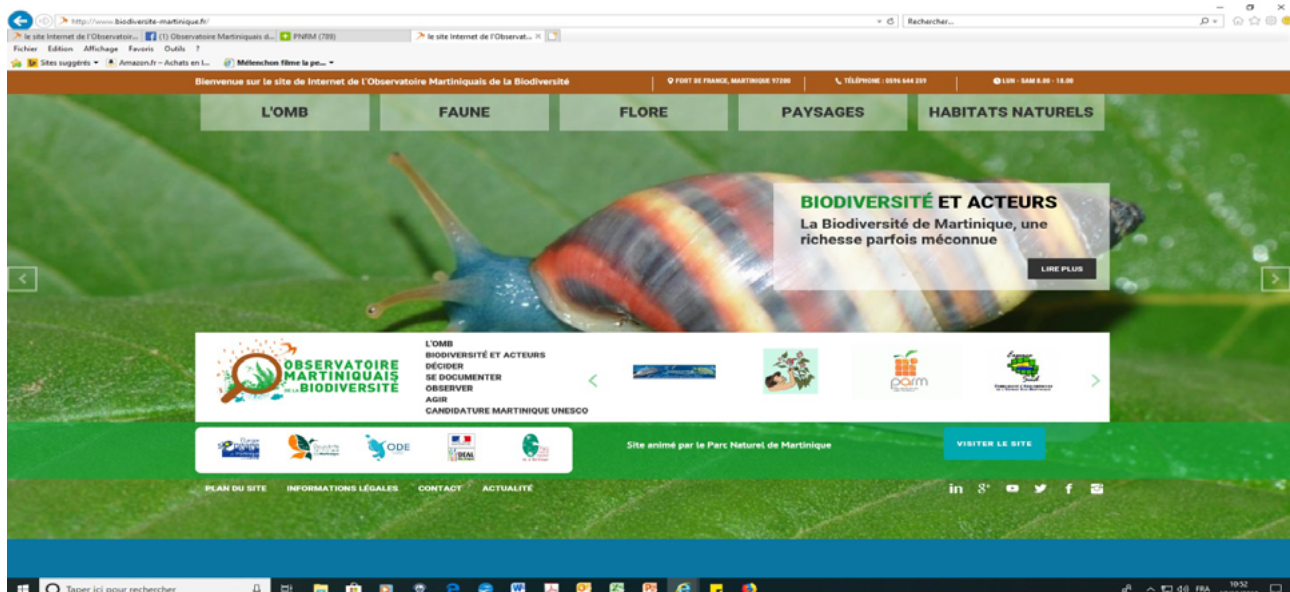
http://www.biodiversite-martinique.fr/

Rechercher...

le site Internet de l'Observatoir... (1) Observatoire Martiniquais d... PNRM (789) le site Internet de l'Observat...

Fichier Edition Affichage Favoris Outils ?

Sites suggérés Amazon.fr – Achats en l... Mélenchon filme la pe...

Bienvenue sur le site de Internet de l'Observatoire Martiniquais de la Biodiversité

FORT DE FRANCE, MARTINIQUE 97200

TÉLÉPHONE : 0596 644 259

LUN - SAM 8.00 - 18.00

L'OMB

FAUNE

FLORE

PAYSAGES

HABITATS NATURELS

BIODIVERSITÉ ET ACTEURS

La Biodiversité de Martinique, une richesse parfois méconnue

LIRE PLUS

OBSERVATOIRE MARTINIQUAIS DE LA BIODIVERSITÉ

L'OMB
BIODIVERSITÉ ET ACTEURS
DÉCIDER
SE DOCUMENTER
OBSERVER
AGIR
CANDIDATURE MARTINIQUE UNESCO

parm

ODE

DEAL

Site animé par le Parc Naturel de Martinique

VISITER LE SITE

PLAN DU SITE INFORMATIONS LÉGALES CONTACT ACTUALITÉ

in 8+

Taper ici pour rechercher

FRA 10:52